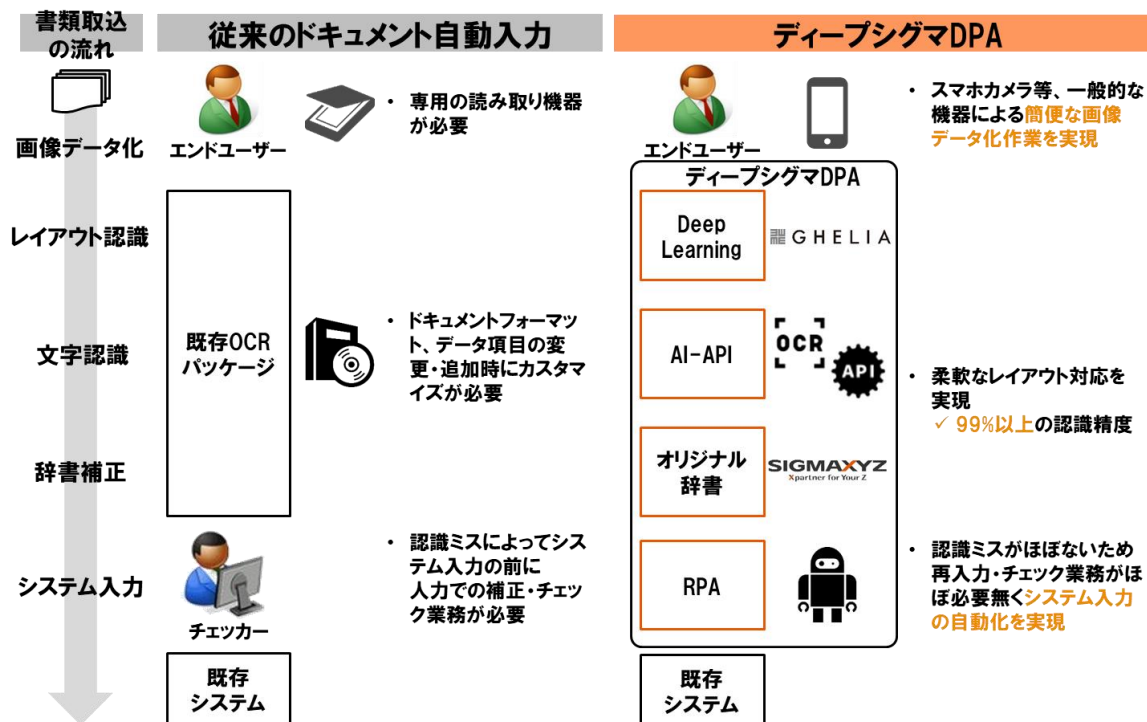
書類取込の流れ

従来のドキュメント自動入力

ディープシグマDPA

画像データ化

エンドユーザー

・ 専用の読み取り機器が必要

エンドユーザー

・ スマホカメラ等、一般的な機器による簡便な画像データ化作業を実現

ディープシグマDPA

レイアウト認識

Deep Learning

GHELIA

文字認識

既存OCR パッケージ

・ ドキュメントフォーマット、データ項目の変更・追加時にカスタマイズが必要

AI-API

OCR

API

・ 柔軟なレイアウト対応を実現
✓ 99%以上の認識精度

辞書補正

オリジナル辞書

SIGMAXYZ
Xpartner for Your Z

システム入力

チェッカー

・ 認識ミスによってシステム入力の前に人力での補正・チェック業務が必要

RPA

・ 認識ミスがほぼないため再入力・チェック業務がほぼ必要無くシステム入力の自動化を実現

既存システム

既存システム